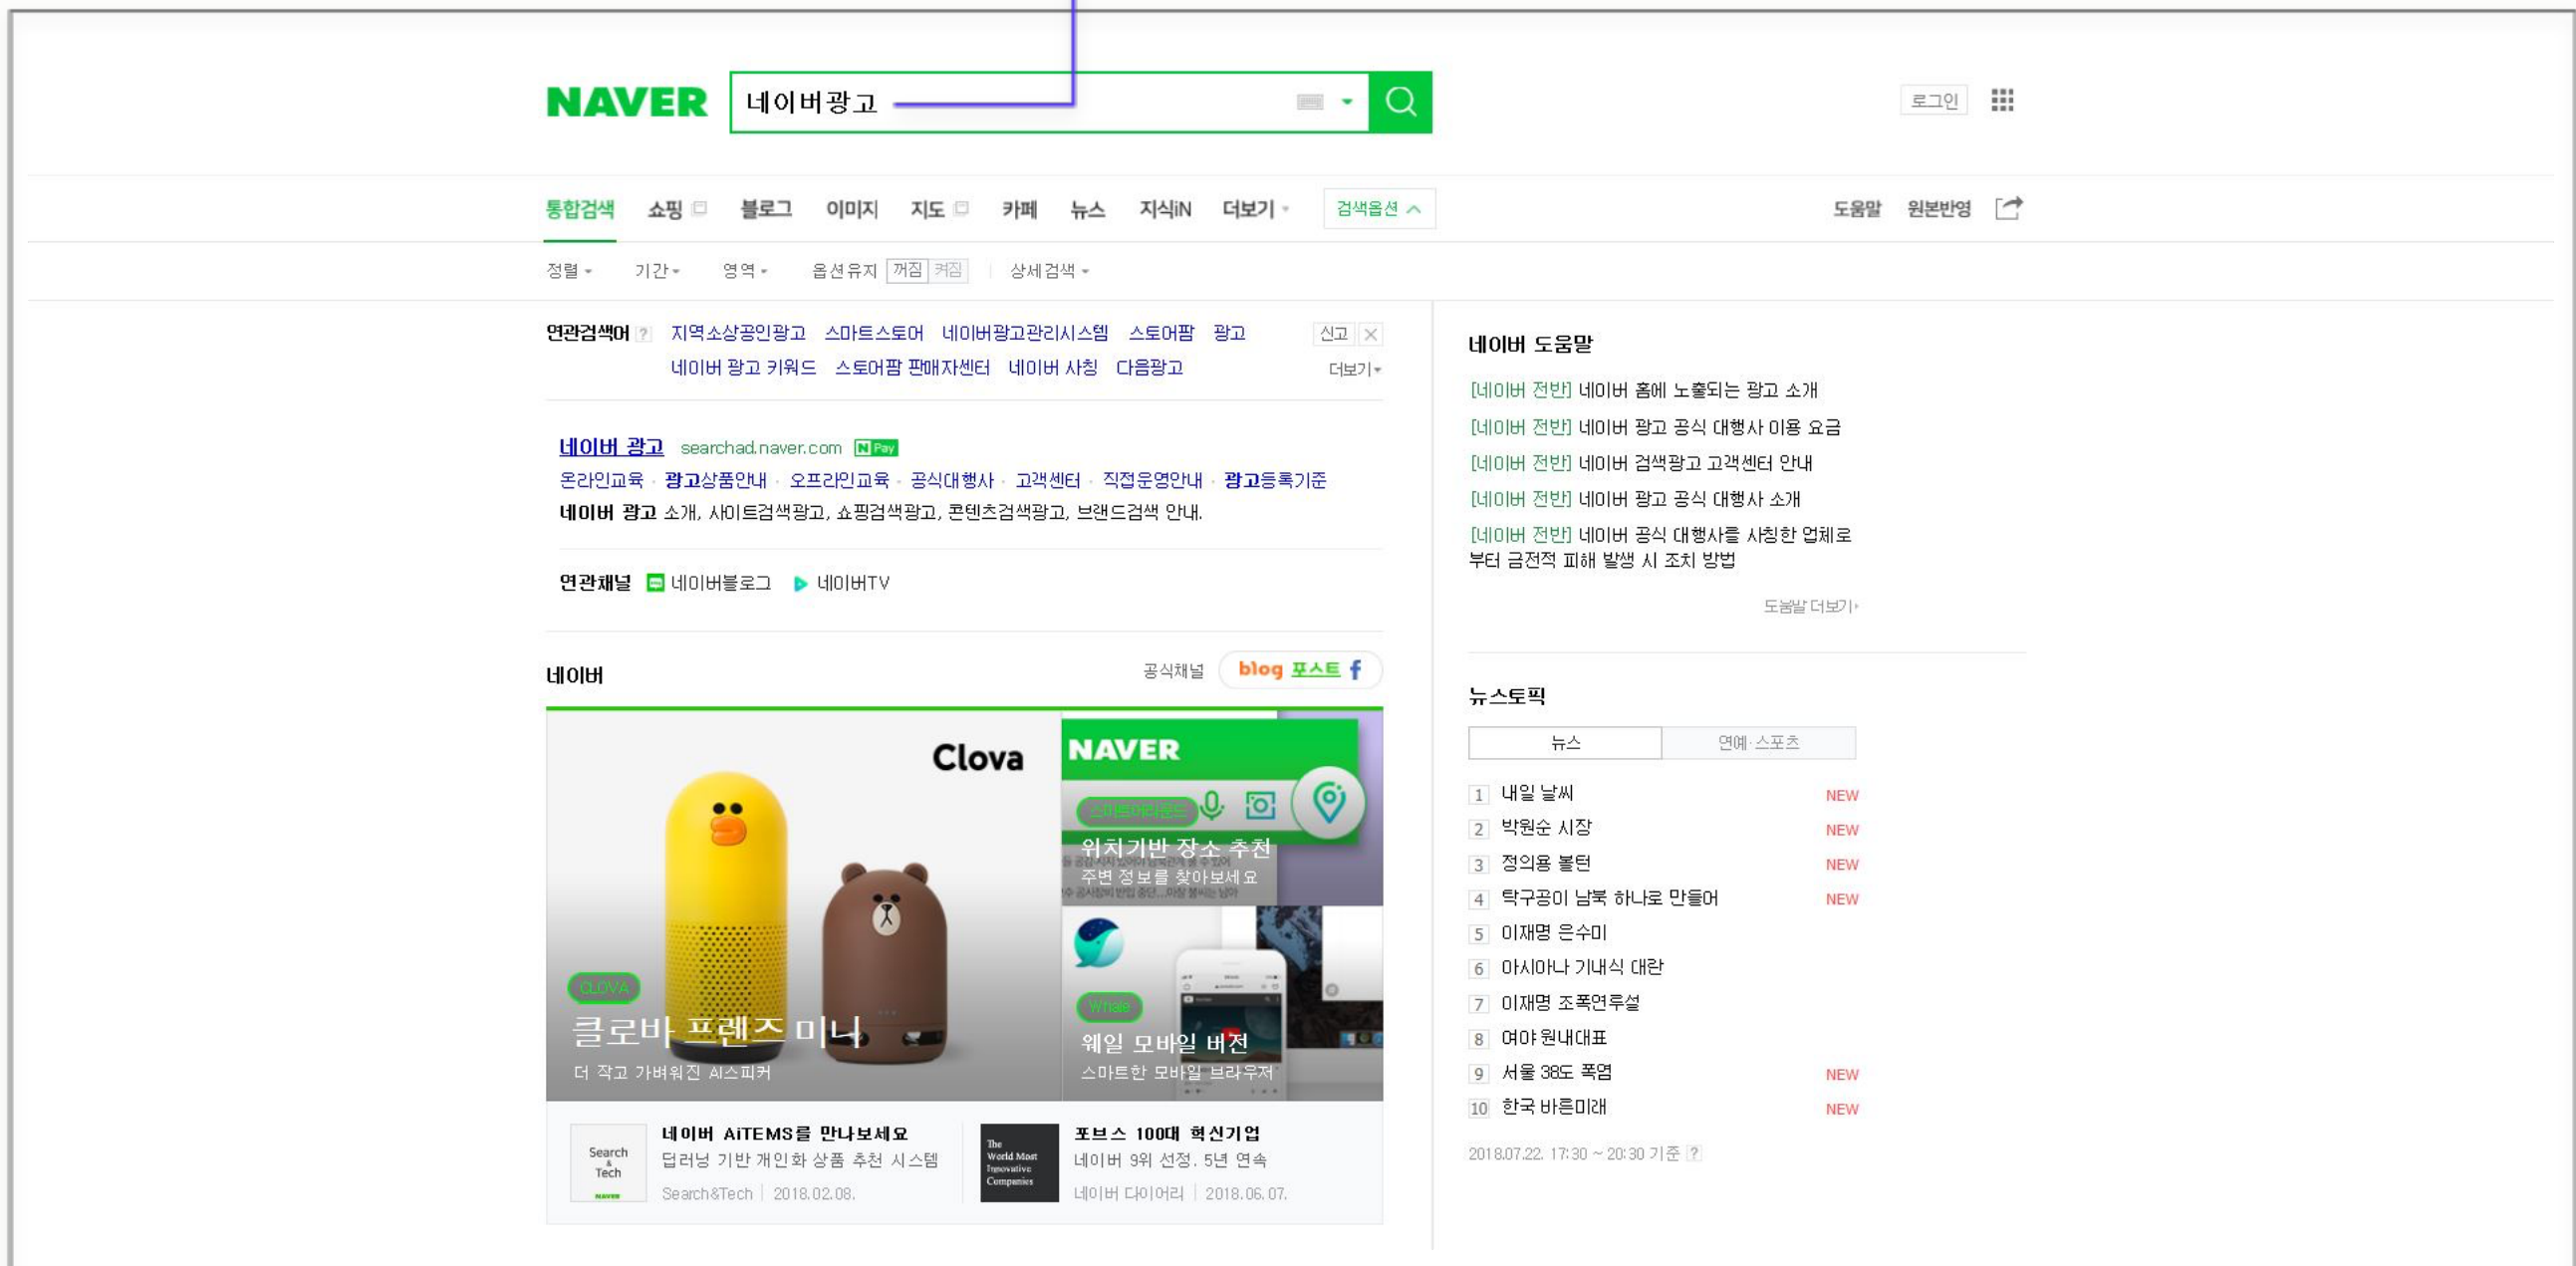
NAVER 네이버광고

로그인

통합검색 쇼핑 블로그 이미지 지도 카페 뉴스 지식iN 더보기 검색옵션

도움말 원본반영

정렬 기간 영역 옵션유지 꺼짐 켜짐 상세검색

연관검색어 ? 지역소상공인광고 스마트스토어 네이버광고관리시스템 스토어팜 광고 네이버 광고 키워드 스토어팜 판매자센터 네이버 사칭 다음광고

신고 더보기

네이버 광고 searchad.naver.com N Pay
온라인교육 · 광고상품안내 · 오프라인교육 · 공식대행사 · 고객센터 · 직접운영안내 · 광고등록기준
네이버 광고 소개, 사이트검색광고, 쇼핑검색광고, 콘텐츠검색광고, 브랜드검색 안내.

연관채널 네이버블로그 네이버TV

네이버 공식채널 blog 포스트 f

Clova
CLOVA
클로바 프렌즈 미니
더 작고 가벼워진 AI스피커

NAVER
스마트어라운드
위치기반 장소 추천
주변 정보를 찾아보세요

Whale
웨일 모바일 버전
스마트한 모바일 브라우저

Search & Tech
네이버 AiTEMS를 만나보세요
딥러닝 기반 개인화 상품 추천 시스템
Search&Tech | 2018.02.08.

The World Most Innovative Companies
포브스 100대 혁신기업
네이버 9위 선정, 5년 연속
네이버 다이어리 | 2018.06.07.

네이버 도움말
[네이버 전반] 네이버 홈에 노출되는 광고 소개
[네이버 전반] 네이버 광고 공식 대행사 이용 요금
[네이버 전반] 네이버 검색광고 고객센터 안내
[네이버 전반] 네이버 광고 공식 대행사 소개
[네이버 전반] 네이버 공식 대행사를 사칭한 업체로부터 금전적 피해 발생 시 조치 방법
도움말 더보기

뉴스토픽
뉴스 연예·스포츠
1 내일 날씨 NEW
2 박원순 시장 NEW
3 정의용 볼턴 NEW
4 탁구공이 남북 하나로 만들어 NEW
5 이재명 은수미
6 아시아나 기내식 대란
7 이재명 조폭연루설
8 여야 원내대표
9 서울 38도 폭염 NEW
10 한국 바른미래 NEW
2018.07.22. 17:30 ~ 20:30 기준 ?